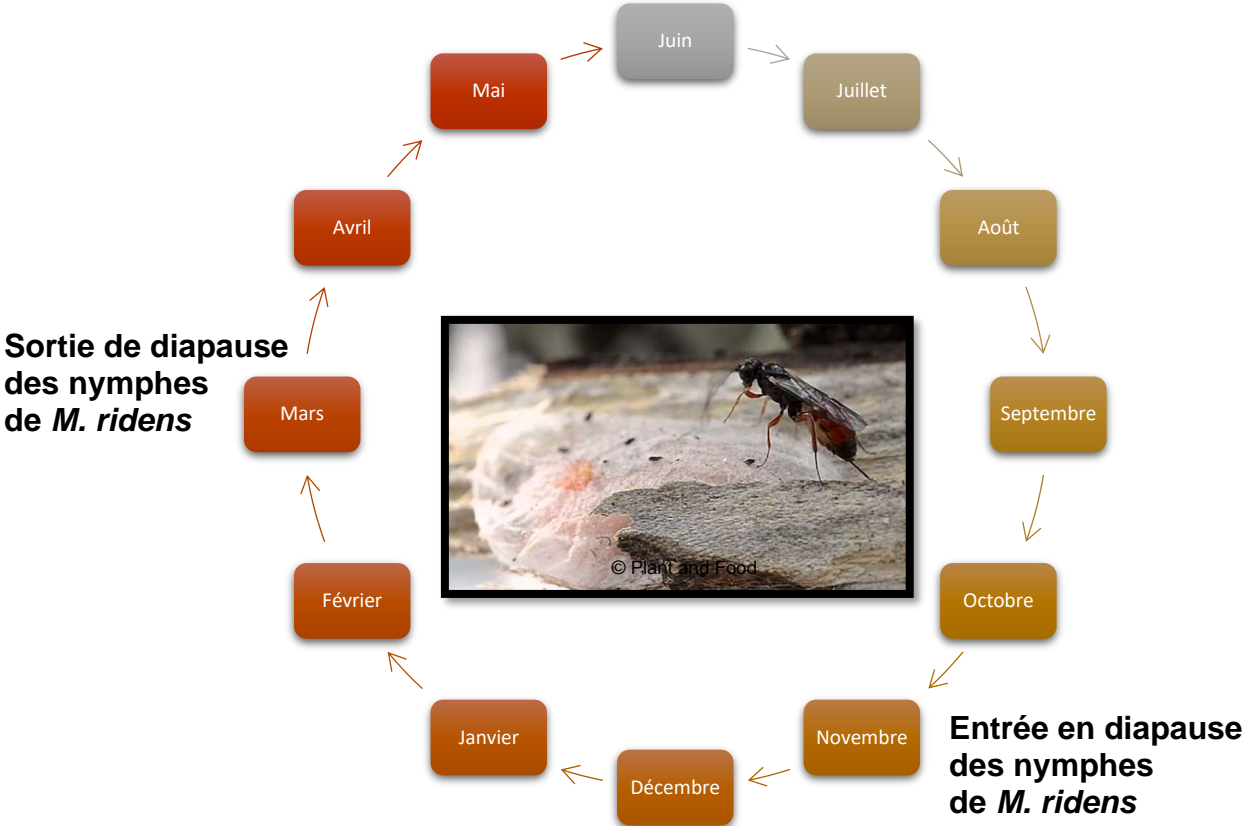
Juin

Mai

Juillet

Avril

Août

Sortie de diapause des nymphes de *M. ridens*

Mars

Septembre

© Plant and Food

Février

Octobre

Janvier

Novembre

Décembre

Entrée en diapause des nymphes de *M. ridens*